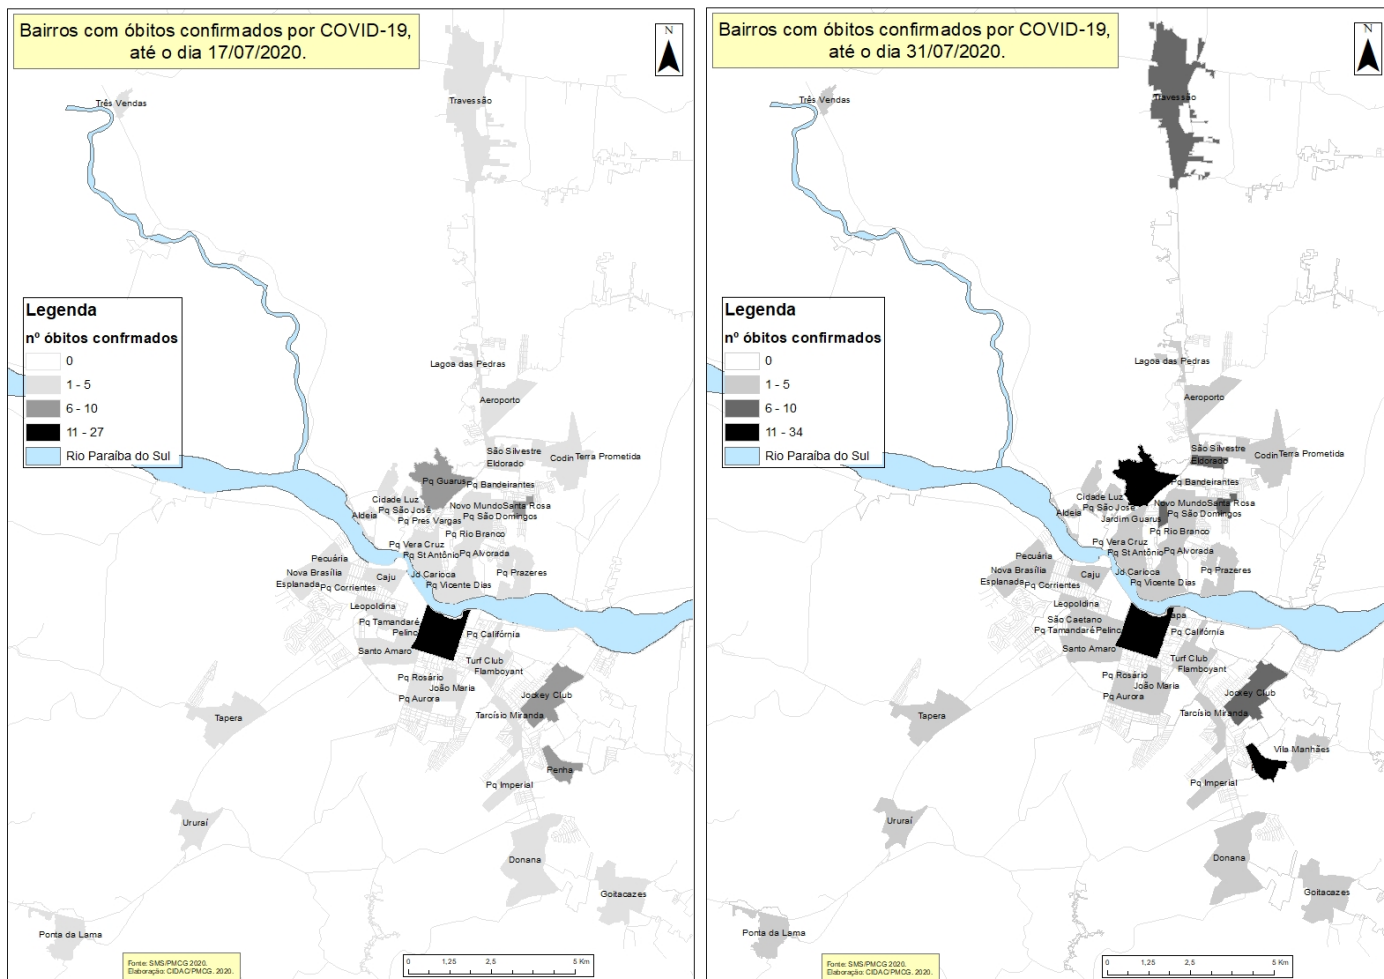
Bairros com óbitos confirmados por COVID-19, até o dia 17/07/2020.

N

Três Vendas
Travessão
Lagoa das Pedras
Aeroporto
São Silvestre
Eldorado
Codin
Terra Prometida
Pq Guarus
Pq Bandeirantes
Cidade Luz
Aldeia
Pq São José
Novo Mundo
Santa Rosa
Pq Pres Vargas
Pq São Domingos
Pq Rio Branco
Pq Vera Cruz
Pq St Antônio
Pq Alvorada
Pecuária
Nova Brasília
Caju
Jd Carioca
Pq Prazeres
Esplanada
Pq Corrientes
Pq Vicente Dias
Leopoldina
Pq Tamandaré
Pelinca
Pq Califórnia
Santo Amaro
Turf Club
Flamboyant
Pq Rosário
João Maria
Jockey Club
Pq Aurora
Tapera
Tarcísio Miranda
Penha
Pq Imperial
Ururaí
Donana
Goitacazes
Ponta da Lama

Legenda
nº óbitos confrmados
0
1 - 5
6 - 10
11 - 27
Rio Paraíba do Sul

Fonte: SMS/PMCG 2020.
Elaboração: CIDAC/PMCG. 2020.

0 1,25 2,5 5 Km

Bairros com óbitos confirmados por COVID-19, até o dia 31/07/2020.

N

Três Vendas
Travessão
Lagoa das Pedras
Aeroporto
São Silvestre
Eldorado
Codin
Terra Prometida
Pq Bandeirantes
Cidade Luz
Novo Mundo
Santa Rosa
Pq São José
Aldeia
Pq São Domingos
Jardim Guarus
Pq Rio Branco
Pq Vera Cruz
Pq St Antônio
Pq Alvorada
Pecuária
Nova Brasília
Caju
Jd Carioca
Pq Prazeres
Esplanada
Pq Corrientes
Pq Vicente Dias
Leopoldina
São Caetano
Pq Tamandaré
Pelinca
Lapa
Pq Califórnia
Santo Amaro
Turf Club
Flamboyant
Pq Rosário
João Maria
Jockey Club
Pq Aurora
Tapera
Tarcísio Miranda
Vila Manhães
Pq Imperial
Ururaí
Donana
Goitacazes
Ponta da Lama

Legenda
nº óbitos confrmados
0
1 - 5
6 - 10
11 - 34
Rio Paraíba do Sul

Fonte: SMS/PMCG 2020.
Elaboração: CIDAC/PMCG. 2020.

0 1,25 2,5 5 Km